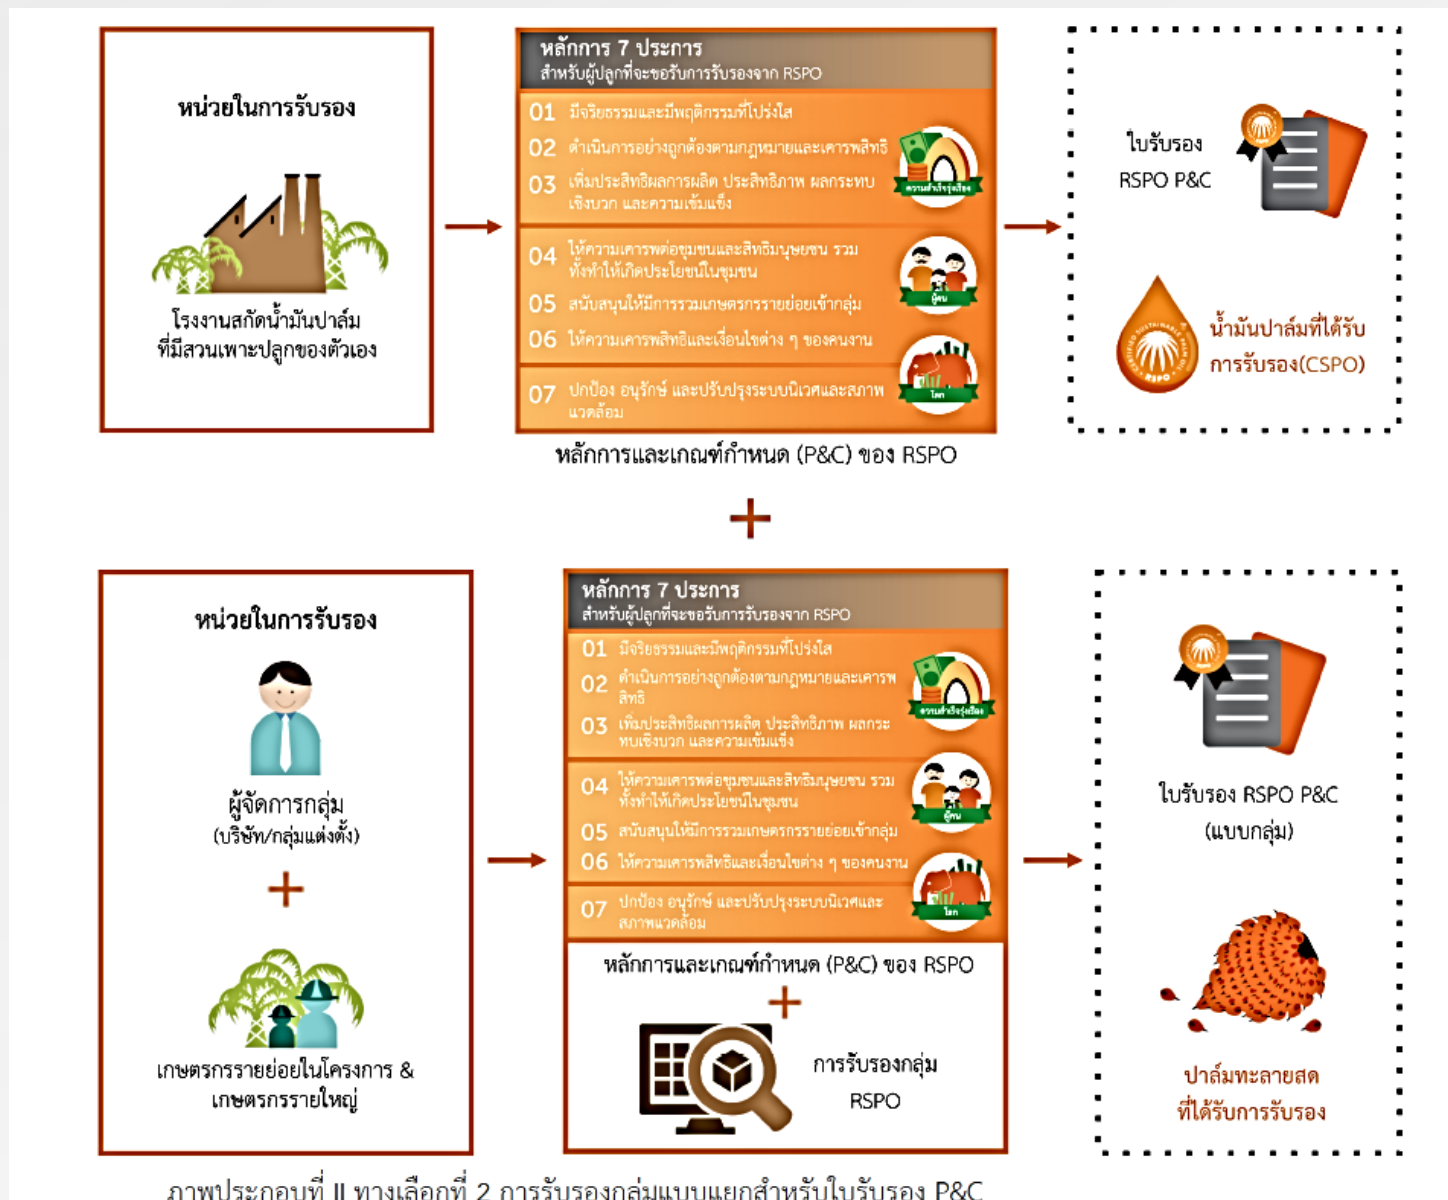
หน่วยในการรับรอง

โรงงานสกัดน้ำมันปาล์ม ที่มีสวนเพาะปลูกของตัวเอง

หลักการ 7 ประการ
สำหรับผู้ปลูกที่จะขอรับการรับรองจาก RSPO

01 มีจริยธรรมและมีพฤติกรรมที่โปร่งใส
02 ดำเนินการอย่างถูกต้องตามกฎหมายและเคารพสิทธิ
03 เพิ่มประสิทธิผลการผลิต ประสิทธิภาพ ผลกระทบเชิงบวก และความเข้มแข็ง

ความสำเร็จรุ่งเรือง

04 ให้ความเคารพต่อชุมชนและสิทธิมนุษยชน รวมทั้งทำให้เกิดประโยชน์ในชุมชน
05 สนับสนุนให้มีการรวมเกษตรกรรายย่อยเข้ากลุ่ม
06 ให้ความเคารพสิทธิและเงื่อนไขต่าง ๆ ของคนงาน

ผู้คน

07 ปกป้อง อนุรักษ์ และปรับปรุงระบบนิเวศและสภาพแวดล้อม

โลก

หลักการและเกณฑ์กำหนด (P&C) ของ RSPO

ใบรับรอง RSPO P&C

น้ำมันปาล์มที่ได้รับการรับรอง(CSPO)

+

หน่วยในการรับรอง

ผู้จัดการกลุ่ม (บริษัท/กลุ่มแต่งตั้ง)

+

เกษตรกรรายย่อยในโครงการ & เกษตรกรรายใหญ่

หลักการ 7 ประการ
สำหรับผู้ปลูกที่จะขอรับการรับรองจาก RSPO

01 มีจริยธรรมและมีพฤติกรรมที่โปร่งใส
02 ดำเนินการอย่างถูกต้องตามกฎหมายและเคารพสิทธิ
03 เพิ่มประสิทธิผลการผลิต ประสิทธิภาพ ผลกระทบเชิงบวก และความเข้มแข็ง

ความสำเร็จรุ่งเรือง

04 ให้ความเคารพต่อชุมชนและสิทธิมนุษยชน รวมทั้งทำให้เกิดประโยชน์ในชุมชน
05 สนับสนุนให้มีการรวมเกษตรกรรายย่อยเข้ากลุ่ม
06 ให้ความเคารพสิทธิและเงื่อนไขต่าง ๆ ของคนงาน

ผู้คน

07 ปกป้อง อนุรักษ์ และปรับปรุงระบบนิเวศและสภาพแวดล้อม

โลก

หลักการและเกณฑ์กำหนด (P&C) ของ RSPO
+
การรับรองกลุ่ม RSPO

ใบรับรอง RSPO P&C (แบบกลุ่ม)

ปาล์มทะลายสด ที่ได้รับการรับรอง

ภาพประกอบที่ II ทางเลือกที่ 2 การรับรองกลุ่มแบบแยกสำหรับใบรับรอง P&C